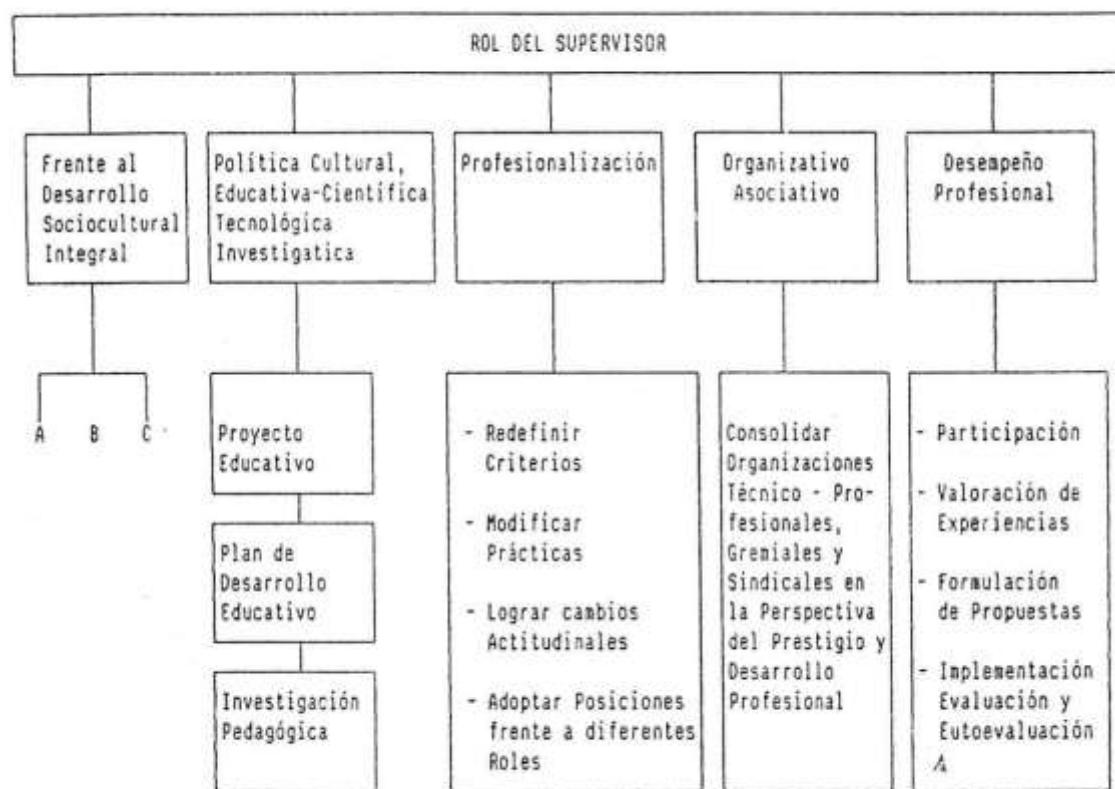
ROL DEL SUPERVISOR

Frente al Desarrollo Sociocultural Integral

A B C

Política Cultural, Educativa-Científica Tecnológica Investigatica

Proyecto Educativo

Plan de Desarrollo Educativo

Investigación Pedagógica

Profesionalización

- Redefinir Criterios

- Modificar Prácticas

- Lograr cambios Actitudinales

- Adoptar Posiciones frente a diferentes Roles

Organizativo Asociativo

Consolidar Organizaciones Técnico - Profesionales, Gremiales y Sindicales en la Perspectiva del Prestigio y Desarrollo Profesional

Desempeño Profesional

- Participación

- Valoración de Experiencias

- Formulación de Propuestas

- Implementación Evaluación y Eutoevaluación

A